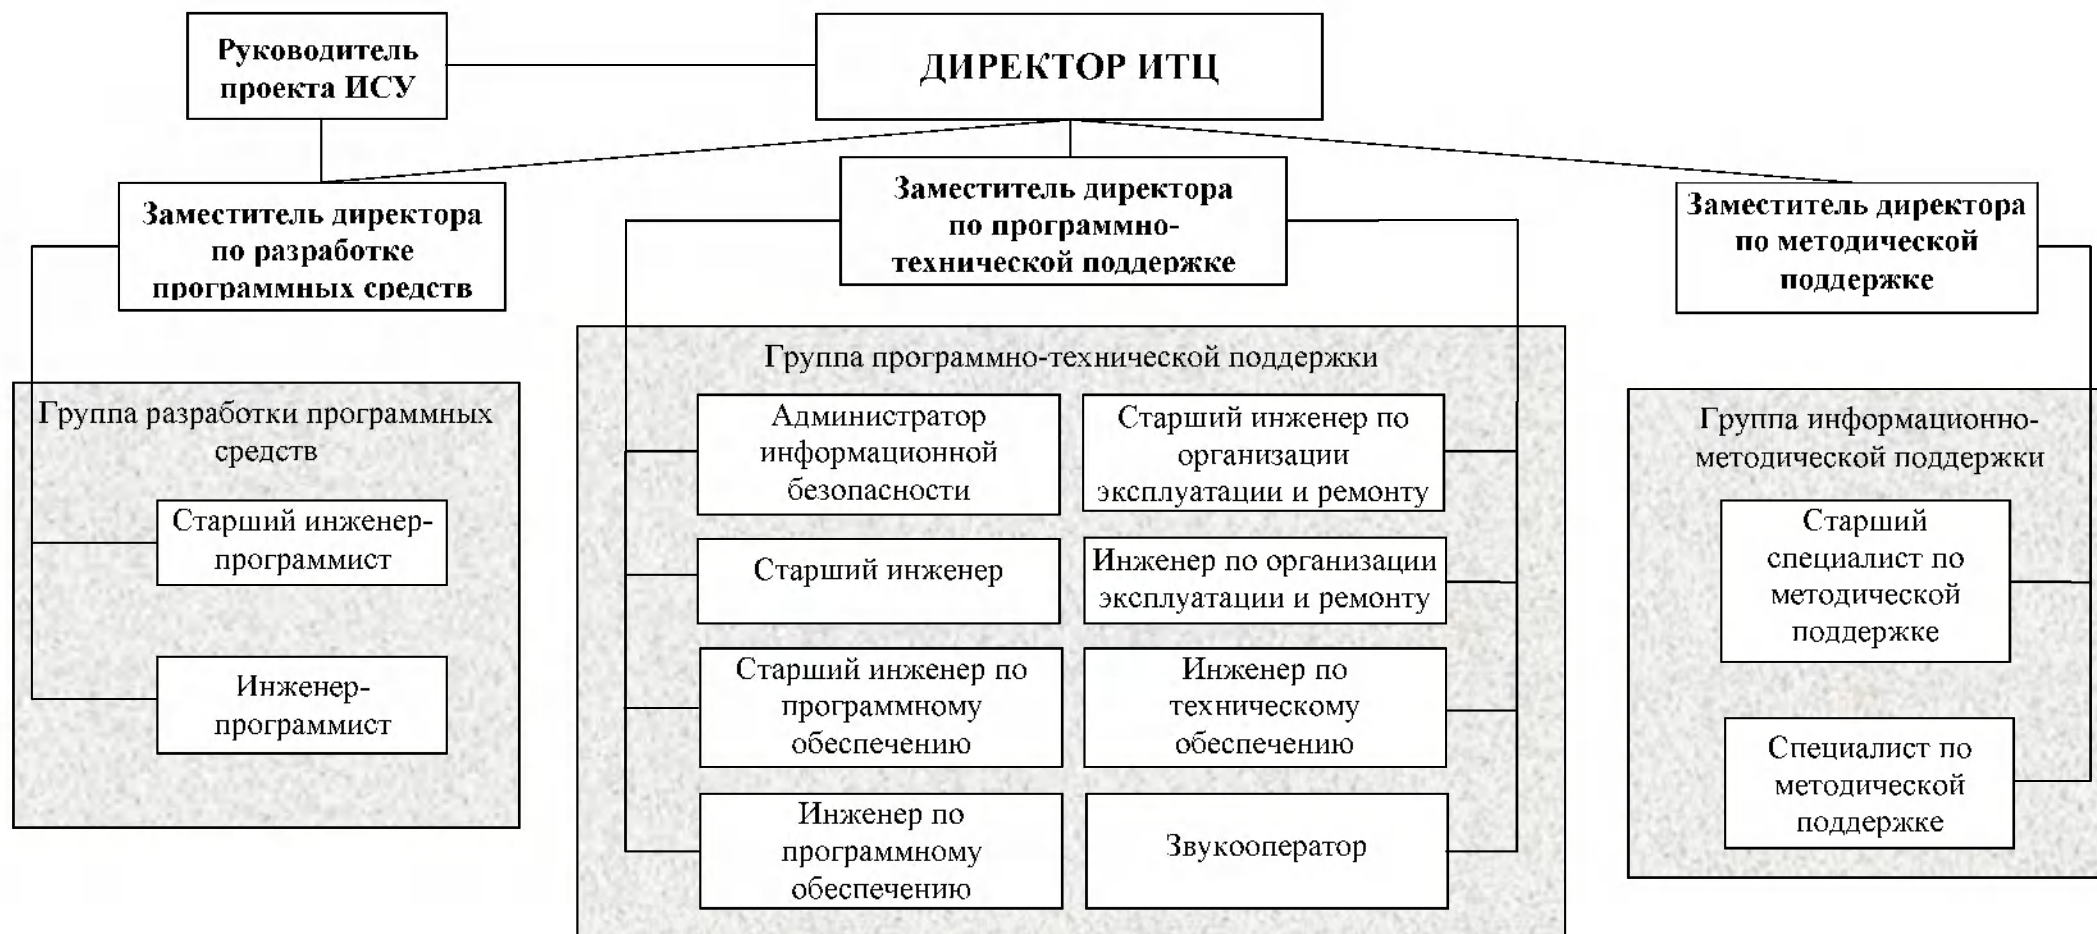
Руководитель проекта ИСУ

ДИРЕКТОР ИТЦ

Заместитель директора по разработке программных средств

Заместитель директора по программно-технической поддержке

Заместитель директора по методической поддержке

Группа разработки программных средств

Старший инженер-программист

Инженер-программист

Группа программно-технической поддержки

Администратор информационной безопасности

Старший инженер по организации эксплуатации и ремонту

Старший инженер

Инженер по организации эксплуатации и ремонту

Старший инженер по программному обеспечению

Инженер по техническому обеспечению

Инженер по программному обеспечению

Звукооператор

Группа информационно-методической поддержки

Старший специалист по методической поддержке

Специалист по методической поддержке